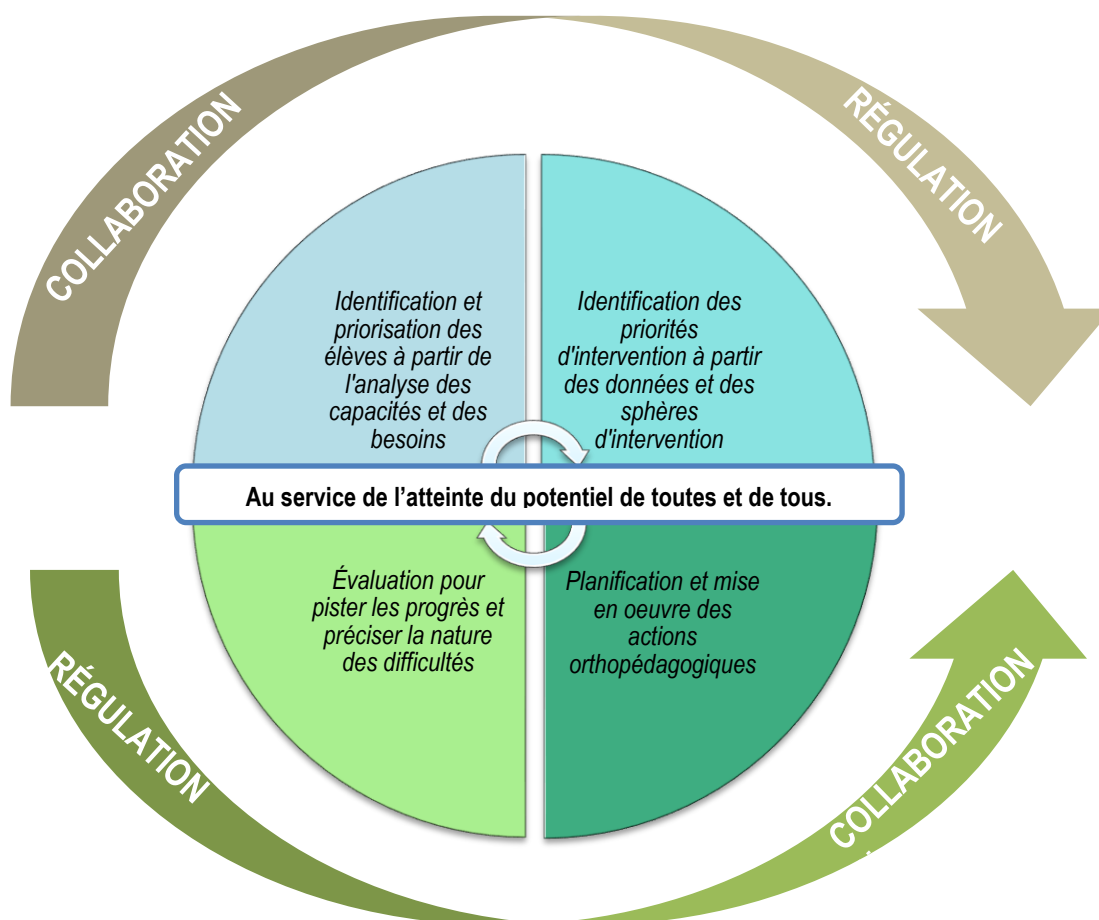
COLLABORATION

RÉGULATION

Identification et priorisation des élèves à partir de l'analyse des capacités et des besoins

Identification des priorités d'intervention à partir des données et des sphères d'intervention

Au service de l'atteinte du potentiel de toutes et de tous.

Évaluation pour pister les progrès et préciser la nature des difficultés

Planification et mise en oeuvre des actions orthopédagogiques

RÉGULATION

COLLABORATION